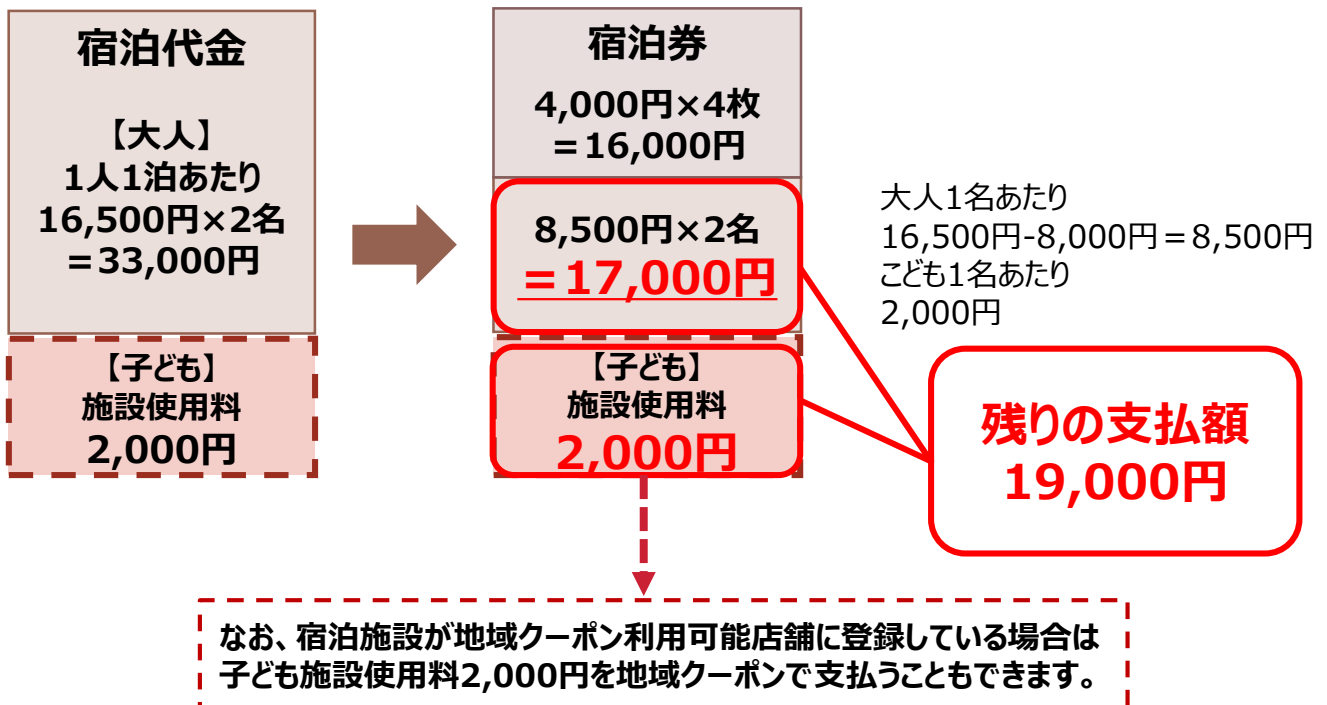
宿泊代金

【大人】
1人1泊あたり
16,500円×2名
＝33,000円

【子ども】
施設使用料
2,000円

宿泊券

4,000円×4枚
＝16,000円

8,500円×2名
＝17,000円

【子ども】
施設使用料
2,000円

大人1名あたり
16,500円-8,000円＝8,500円
こども1名あたり
2,000円

残りの支払額
19,000円

なお、宿泊施設が地域クーポン利用可能店舗に登録している場合は子ども施設使用料2,000円を地域クーポンで支払うこともできます。